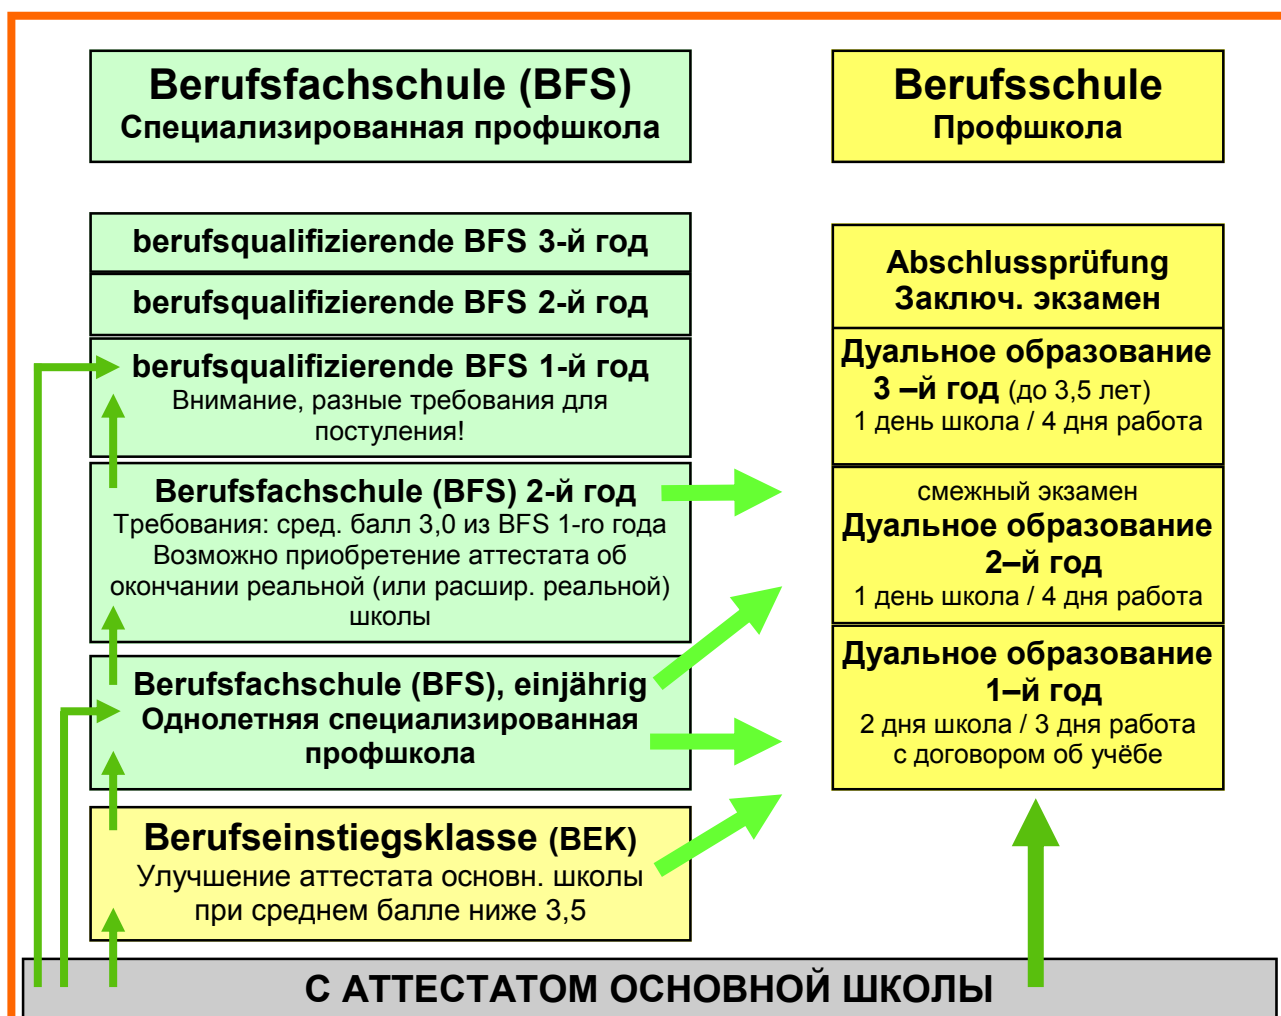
Berufsfachschule (BFS)
Специализированная профшкола

Berufsschule
Профшкола

berufsqualifizierende BFS 3-й год

berufsqualifizierende BFS 2-й год

berufsqualifizierende BFS 1-й год
Внимание, разные требования для поступления!

Berufsfachschule (BFS) 2-й год
Требования: сред. балл 3,0 из BFS 1-го года
Возможно приобретение аттестата об окончании реальной (или расшир. реальной) школы

Berufsfachschule (BFS), einjährig
Однолетняя специализированная профшкола

Berufseinstiegsklasse (BEK)
Улучшение аттестата основн. школы при среднем балле ниже 3,5

Abschlussprüfung
Заключ. экзамен

Дуальное образование
3 –й год (до 3,5 лет)
1 день школа / 4 дня работа

смежный экзамен
Дуальное образование
2–й год
1 день школа / 4 дня работа

Дуальное образование
1–й год
2 дня школа / 3 дня работа
с договором об учёбе

С АТТЕСТАТОМ ОСНОВНОЙ ШКОЛЫ